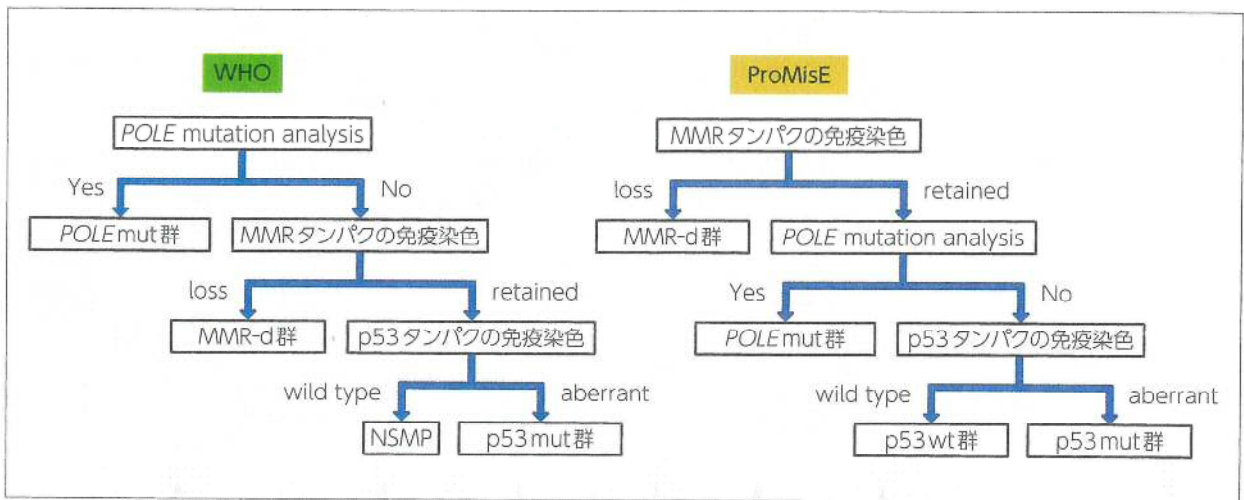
WHO

POLE mutation analysis

Yes

No

POLEmut群

MMRタンパクの免疫染色

loss

retained

MMR-d群

p53タンパクの免疫染色

wild type

aberrant

NSMP

p53mut群

ProMisE

MMRタンパクの免疫染色

loss

retained

MMR-d群

POLE mutation analysis

Yes

No

POLEmut群

p53タンパクの免疫染色

wild type

aberrant

p53wt群

p53mut群